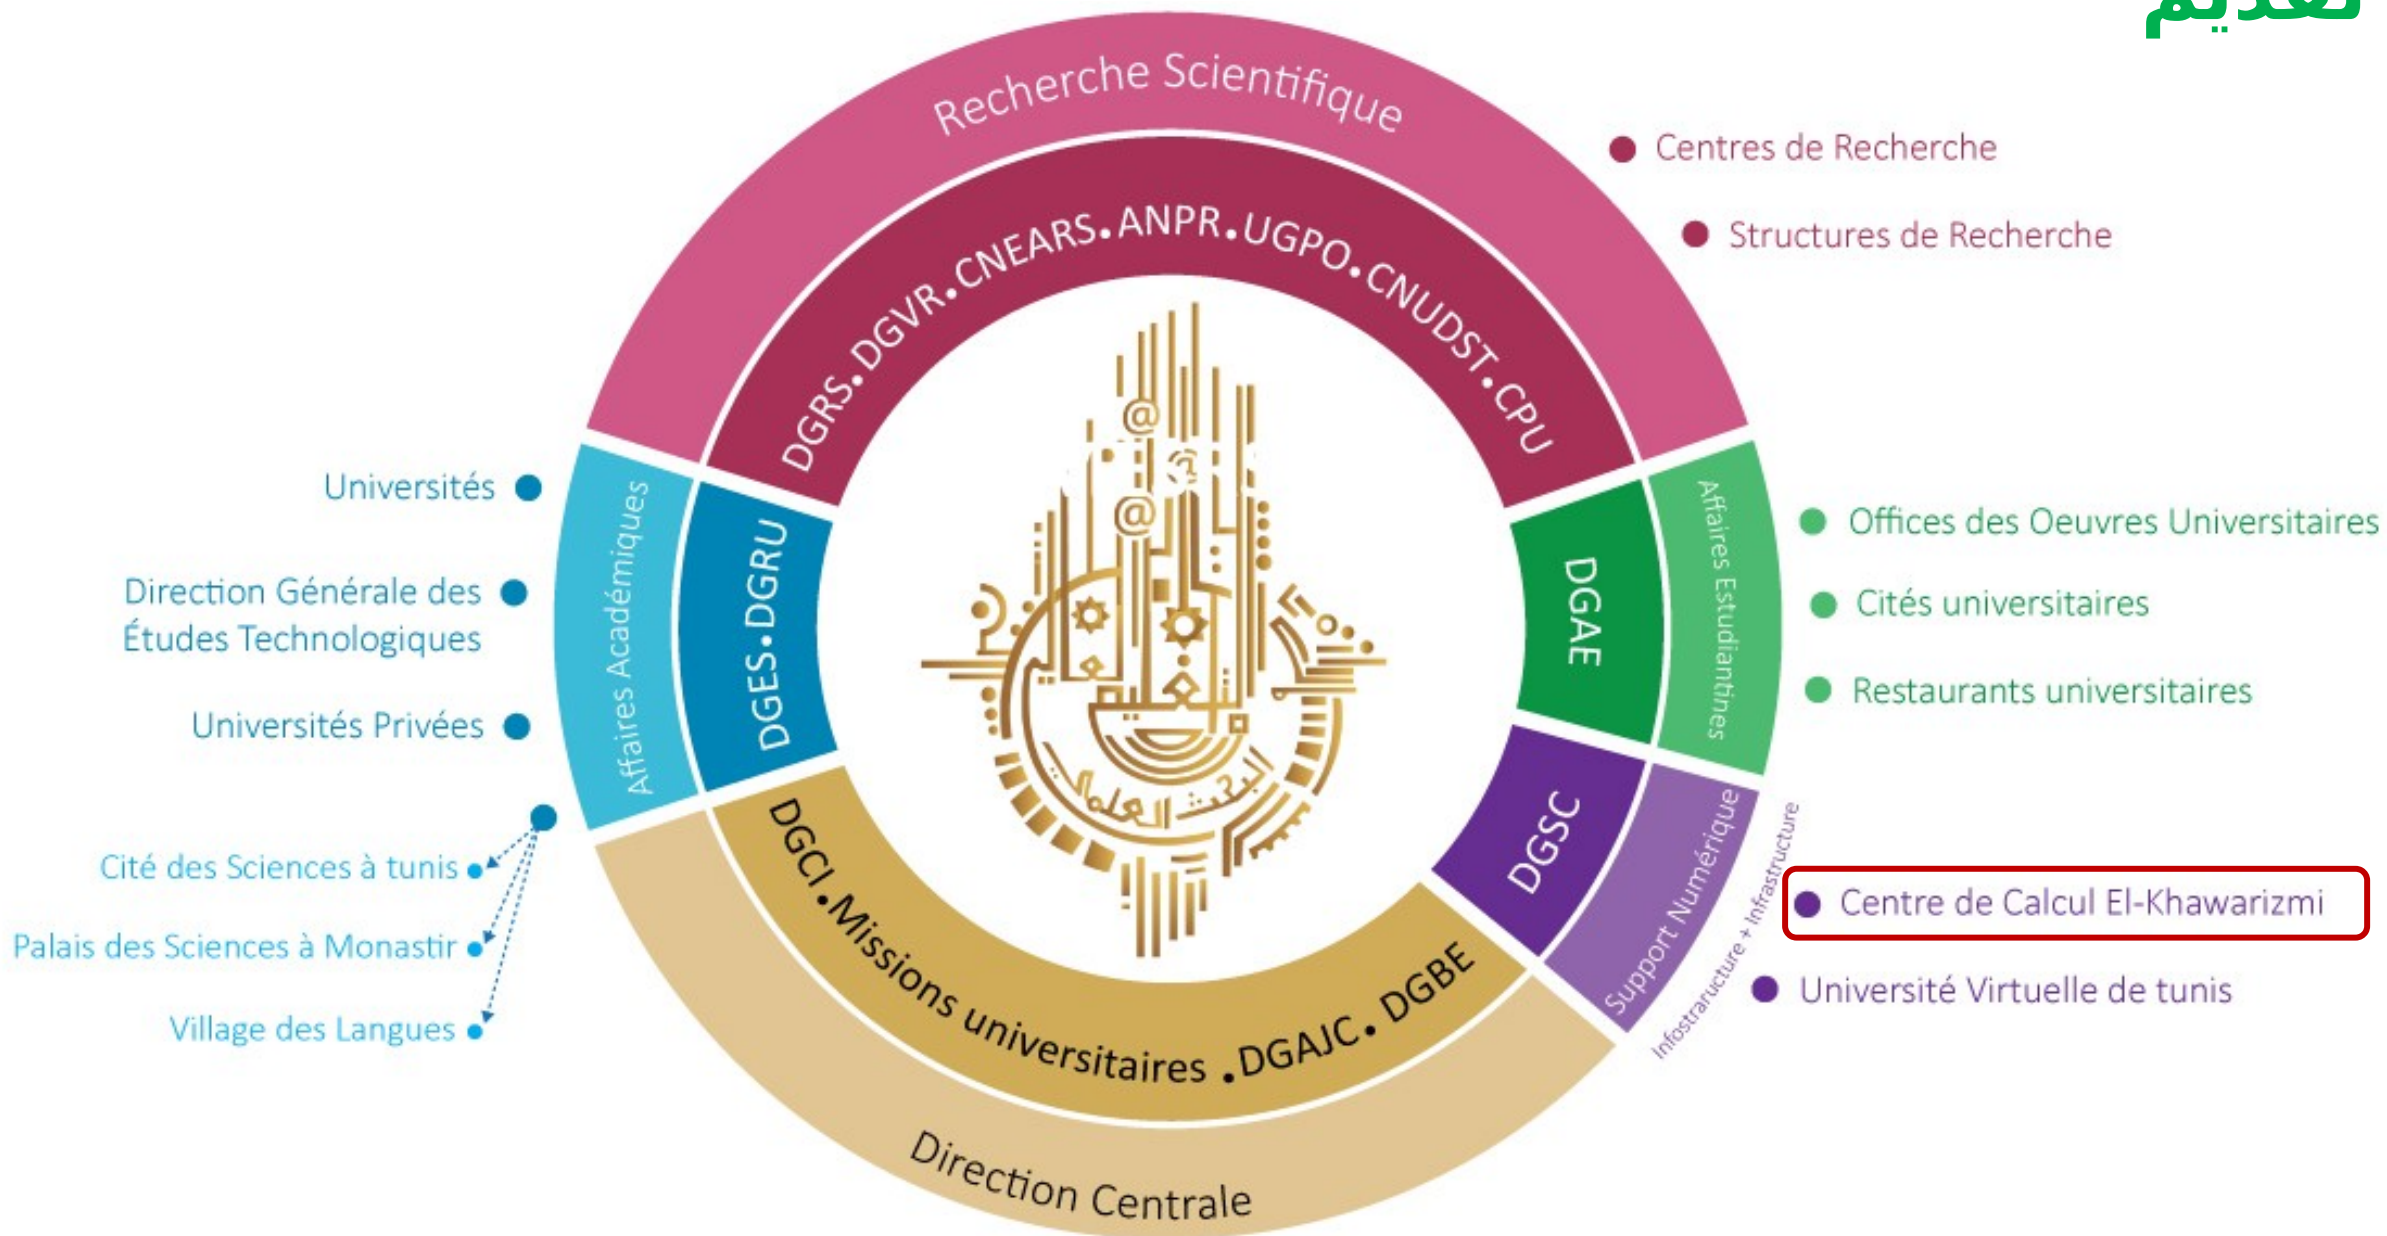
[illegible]

Recherche Scientifique

DGRS.DGVR.CNEARS.ANPR.UGPO.CNUDST.CPU

Centres de Recherche

Structures de Recherche

Universités

Direction Générale des Études Technologiques

Universités Privées

Cité des Sciences à tunis

Palais des Sciences à Monastir

Village des Langues

Affaires Académiques

DGES.DGRU

DGAE

Affaires Estudiantines

Offices des Oeuvres Universitaires

Cités universitaires

Restaurants universitaires

DGSC

Support Numérique

Infostructure + Infrastructure

Centre de Calcul El-Khawarizmi

Université Virtuelle de tunis

DGCI .Missions universitaires .DGAJC. DGBE

Direction Centrale

البحث العلمي